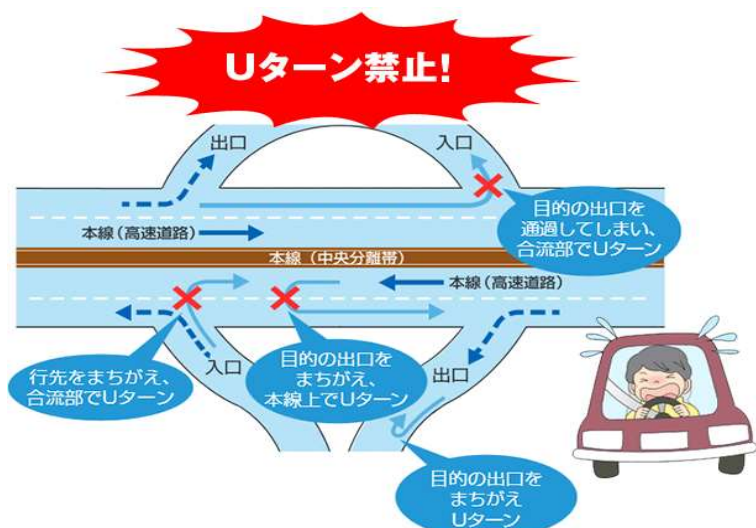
Uターン禁止!

出口

入口

目的の出口を通過してしまい、合流部でUターン

本線（高速道路）

本線（中央分離帯）

本線（高速道路）

行先をまちがえ、合流部でUターン

入口

目的の出口をまちがえ、本線上でUターン

出口

目的の出口をまちがえUターン